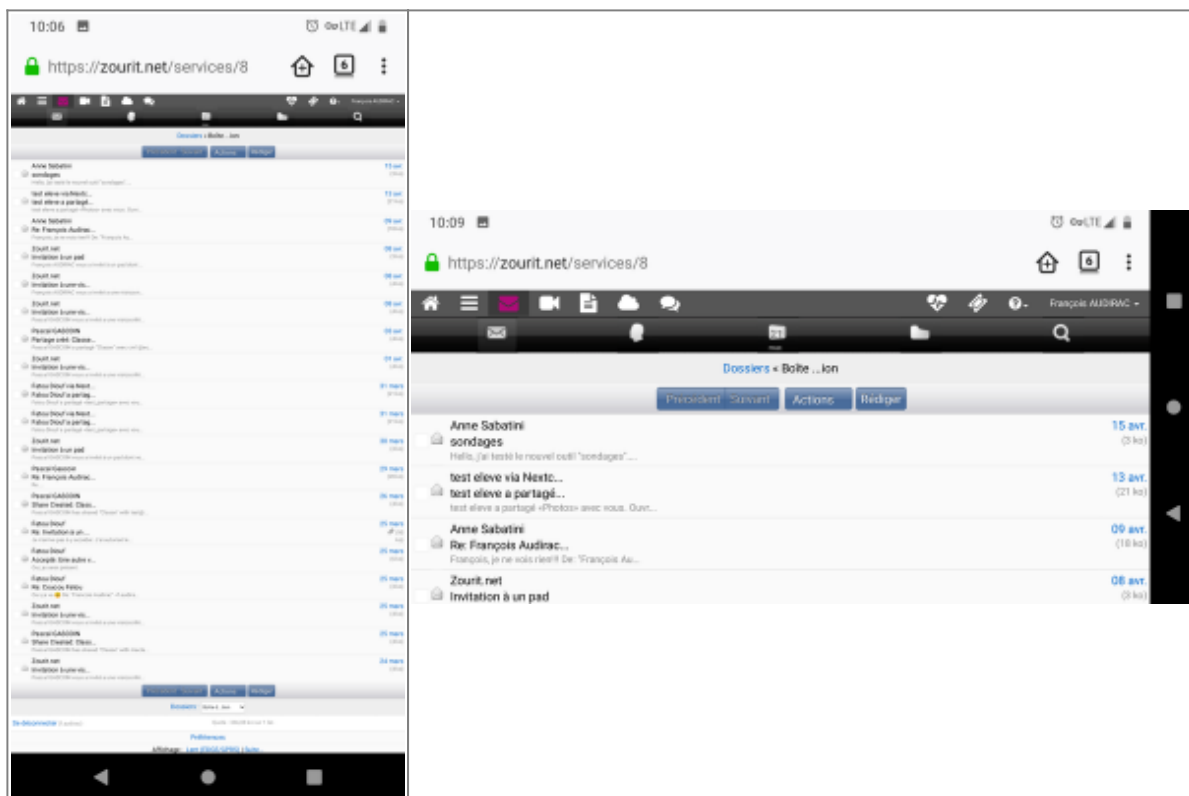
10:06

https://zourit.net/services/8

6

Dossiers » Boîte ...ion

Précédent Suivant Actions Rédiger

Anne Sabatini
sondages
15 avr.

test eleve via Nextc...
test eleve a partagé...
13 avr.

Anne Sabatini
Re: François Audinac...
09 avr.

Zourit.net
Invitation à un pad
08 avr.

Zourit.net
Invitation à une vis...
08 avr.

Zourit.net
Invitation à une vis...
08 avr.

Pascal GASCOIN
Partage créé: Classe...
04 avr.

Zourit.net
Invitation à une vis...
01 avr.

Fatou Diouf via Next...
Fatou Diouf a partag...
31 mars

Fatou Diouf via Next...
Fatou Diouf a partag...
31 mars

Zourit.net
Invitation à un pad
30 mars

Pascal Gascoin
Re: François Audinac...
29 mars

Pascal GASCOIN
Share Created: Class...
26 mars

Fatou Diouf
Re: Invitation à un...
25 mars

Fatou Diouf
Accepté: Une autre v...
25 mars

Fatou Diouf
Re: Essai de Fatou
25 mars

Zourit.net
Invitation à une vis...
25 mars

Pascal GASCOIN
Share Created: Class...
25 mars

Zourit.net
Invitation à une vis...
24 mars

Précédent Suivant Actions Rédiger

Dossiers

Se déconnecter

Préférences

Affichage : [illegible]

10:09

https://zourit.net/services/8

6

François AUDIRAC

Dossiers » Boîte ...ion

Précédent Suivant Actions Rédiger

Anne Sabatini
sondages
Hello, j'ai testé le nouvel outil "sondages"....
15 avr.
(3 ko)

test eleve via Nextc...
test eleve a partagé...
test eleve a partagé «Photos» avec vous. Ouvr...
13 avr.
(21 ko)

Anne Sabatini
Re: François Audinac...
François, je ne vois rien!!! De: "François Au...
09 avr.
(18 ko)

Zourit.net
Invitation à un pad
08 avr.
(3 ko)